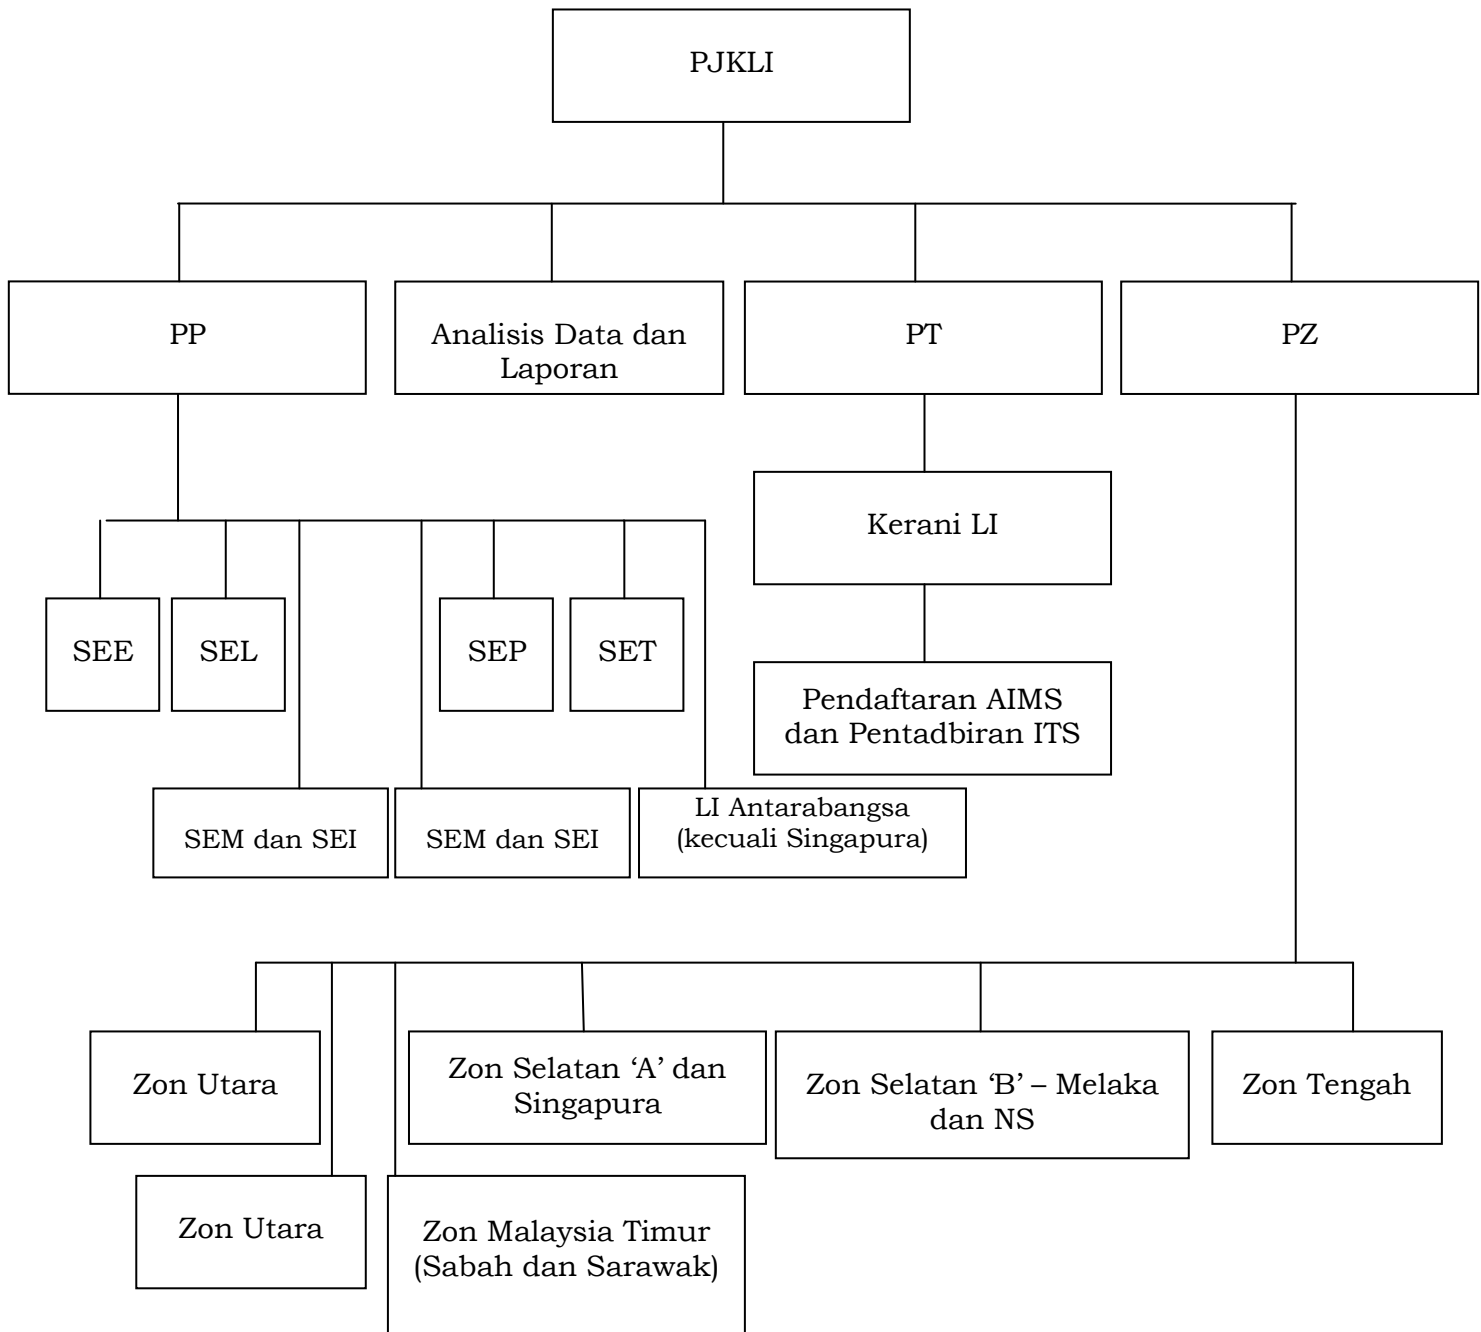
PJKLI

PP

Analisis Data dan Laporan

PT

PZ

Kerani LI

Pendaftaran AIMS dan Pentadbiran ITS

SEE

SEL

SEP

SET

SEM dan SEI

SEM dan SEI

LI Antarabangsa (kecuali Singapura)

Zon Utara

Zon Selatan ‘A’ dan Singapura

Zon Selatan ‘B’ – Melaka dan NS

Zon Tengah

Zon Utara

Zon Malaysia Timur (Sabah dan Sarawak)